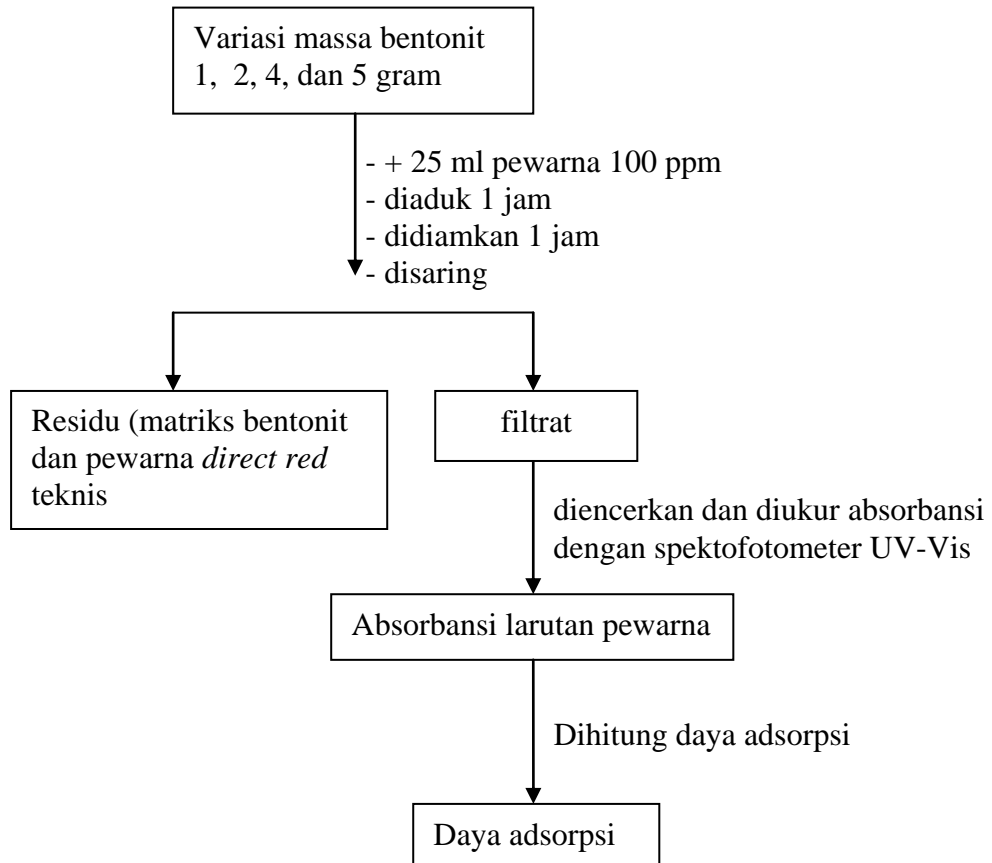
Variasi massa bentonit 1, 2, 4, dan 5 gram

- + 25 ml pewarna 100 ppm
- diaduk 1 jam
- didiamkan 1 jam
- disaring

Residu (matriks bentonit dan pewarna *direct red* teknis

filtrat

diencerkan dan diukur absorbansi dengan spektofotometer UV-Vis

Absorbansi larutan pewarna

Dihitung daya adsorpsi

Daya adsorpsi